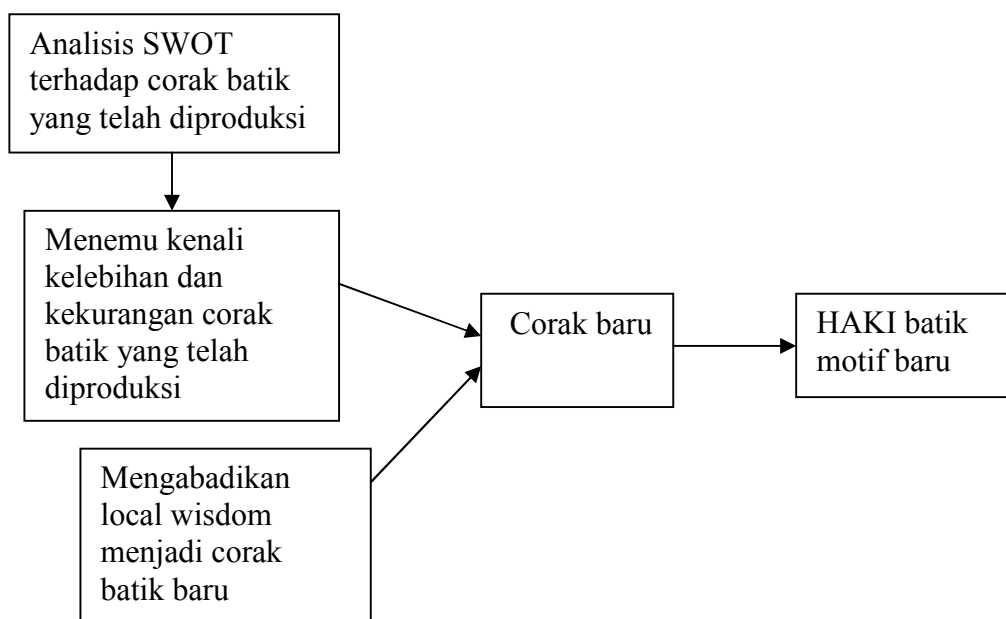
Analisis SWOT terhadap corak batik yang telah diproduksi

Menemu kenali kelebihan dan kekurangan corak batik yang telah diproduksi

Mengabadikan local wisdom menjadi corak batik baru

Corak baru

HAKI batik motif baru